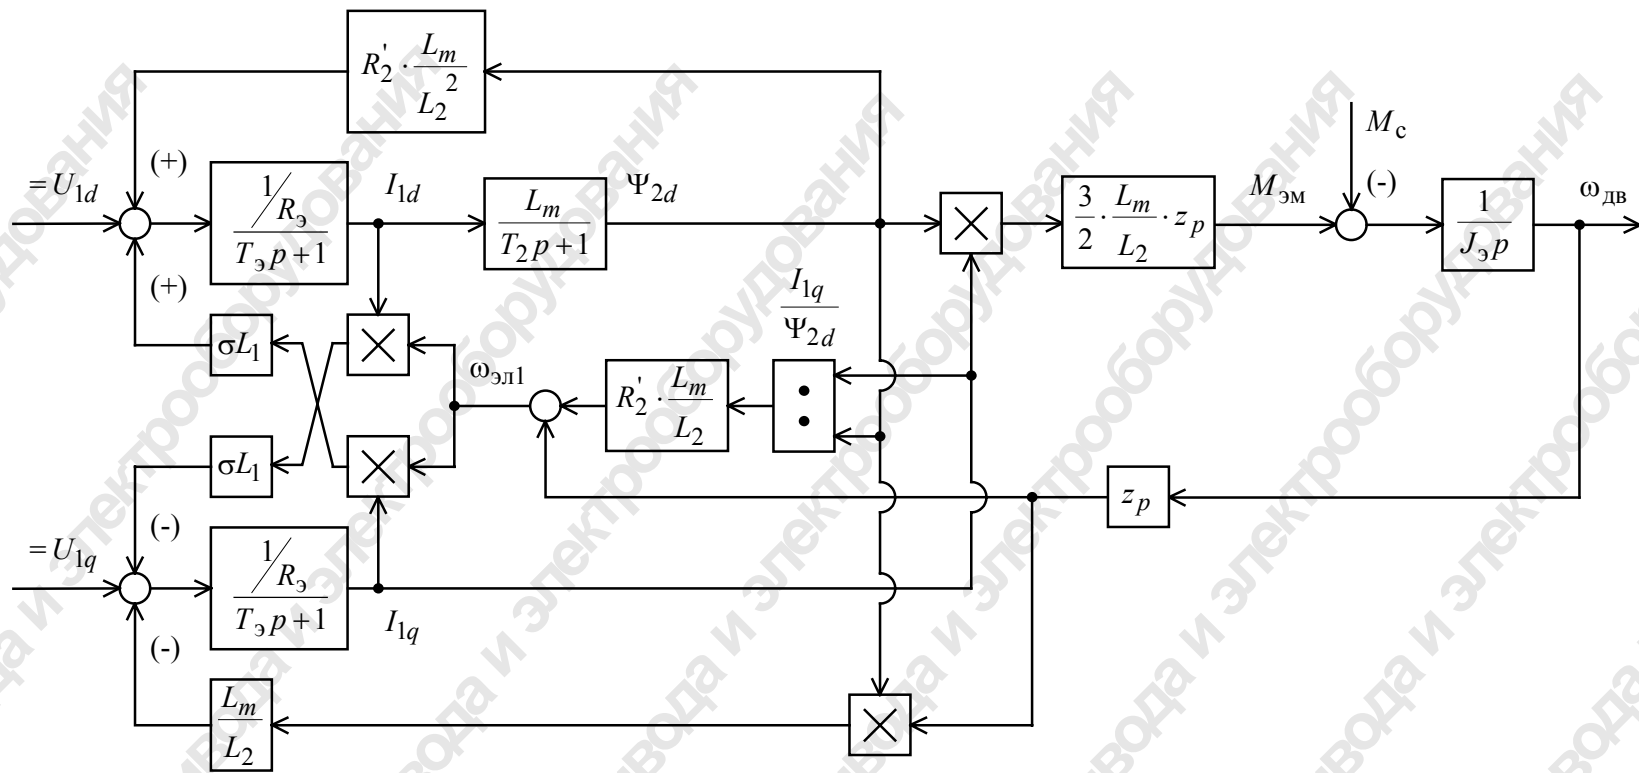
$R_2' \cdot \frac{L_m}{L_2^2}$

$= U_{1d}$

(+)

$\frac{1/R_э}{T_э p + 1}$

$I_{1d}$

$\frac{L_m}{T_2 p + 1}$

$\Psi_{2d}$

$\frac{3}{2} \cdot \frac{L_m}{L_2} \cdot z_p$

$M_{эм}$

$M_с$

(-)

$\frac{1}{J_э p}$

$\omega_{дв}$

(+)

$\sigma L_1$

$\frac{I_{1q}}{\Psi_{2d}}$

$\omega_{эл1}$

$R_2' \cdot \frac{L_m}{L_2}$

$\sigma L_1$

$z_p$

$= U_{1q}$

(-)

$\frac{1/R_э}{T_э p + 1}$

$I_{1q}$

(-)

$\frac{L_m}{L_2}$

Электропривода и электрооборудования